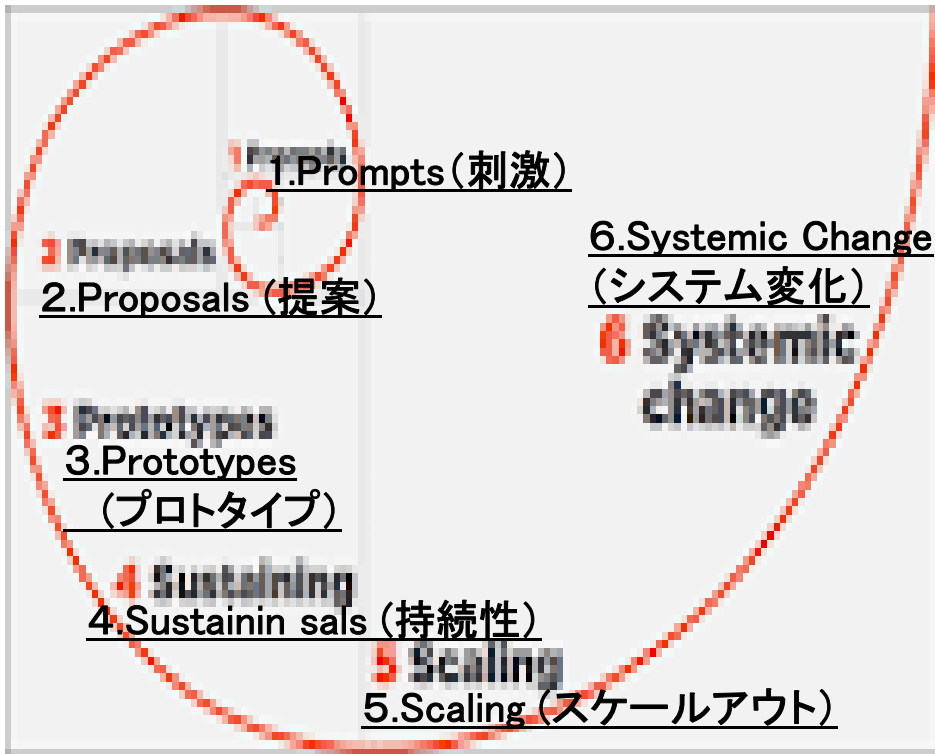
1 Prompts
1.Prompts（刺激）

2 Proposals
2.Proposals（提案）

3 Prototypes
3.Prototypes
（プロトタイプ）

4 Sustaining
4.Sustainin sals（持続性）

5 Scaling
5.Scaling（スケールアウト）

6.Systemic Change
（システム変化）
6 Systemic change